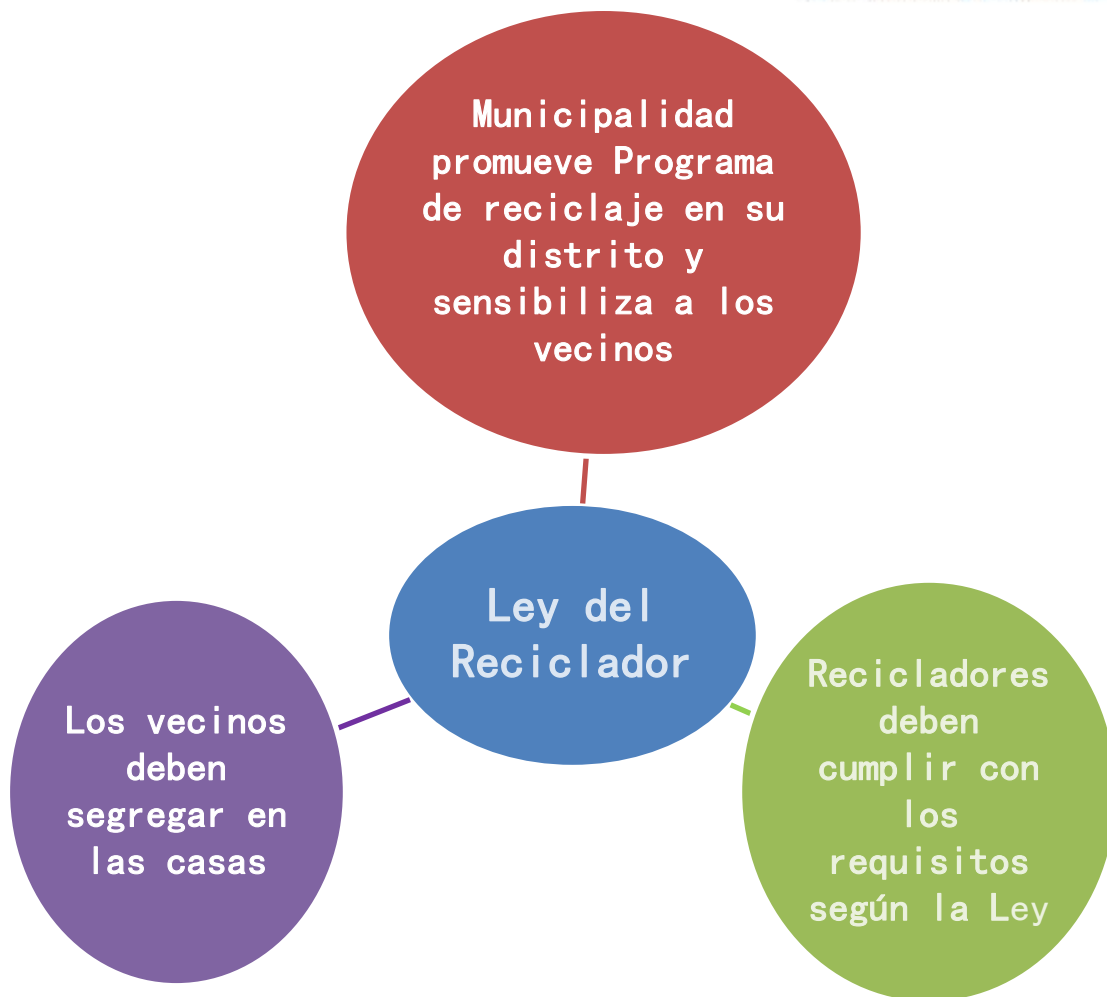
Municipalidad promueve Programa de reciclaje en su distrito y sensibiliza a los vecinos

Ley del Reciclador

Los vecinos deben segregar en las casas

Recicladores deben cumplir con los requisitos según la Ley